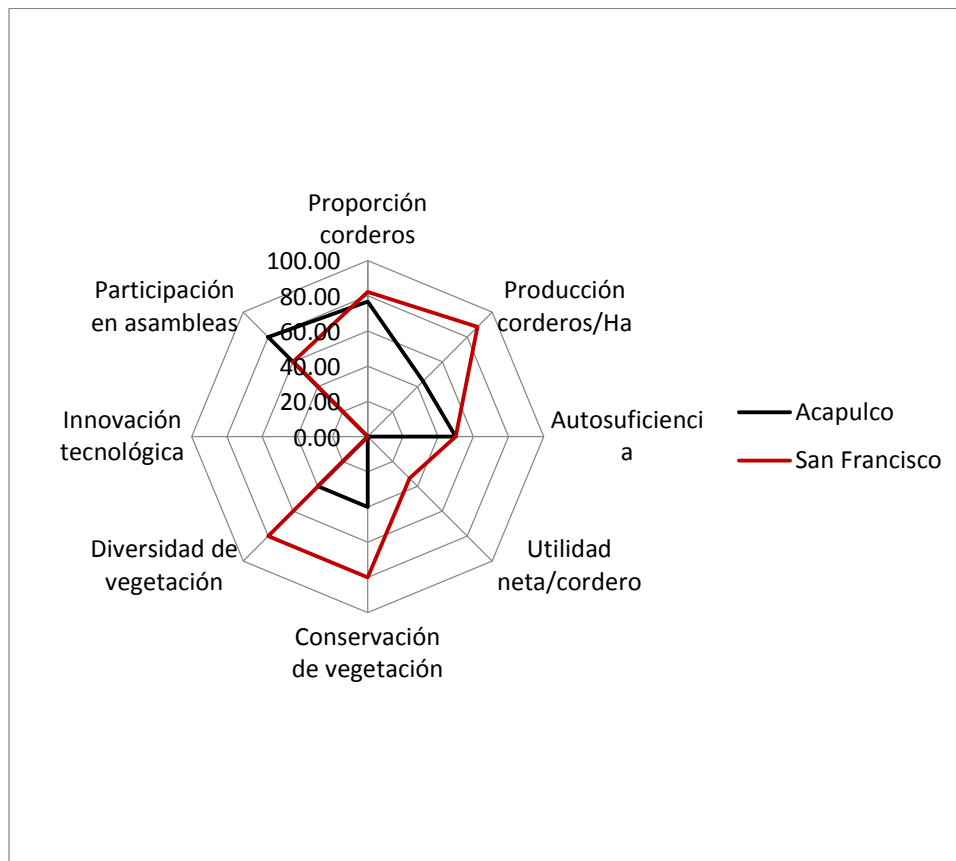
Proporción corderos

100.00
80.00
60.00
40.00
20.00
0.00

Producción corderos/Ha

Autosuficiencia

Utilidad neta/cordero

Conservación de vegetación

Diversidad de vegetación

Innovación tecnológica

Participación en asambleas

Acapulco
San Francisco